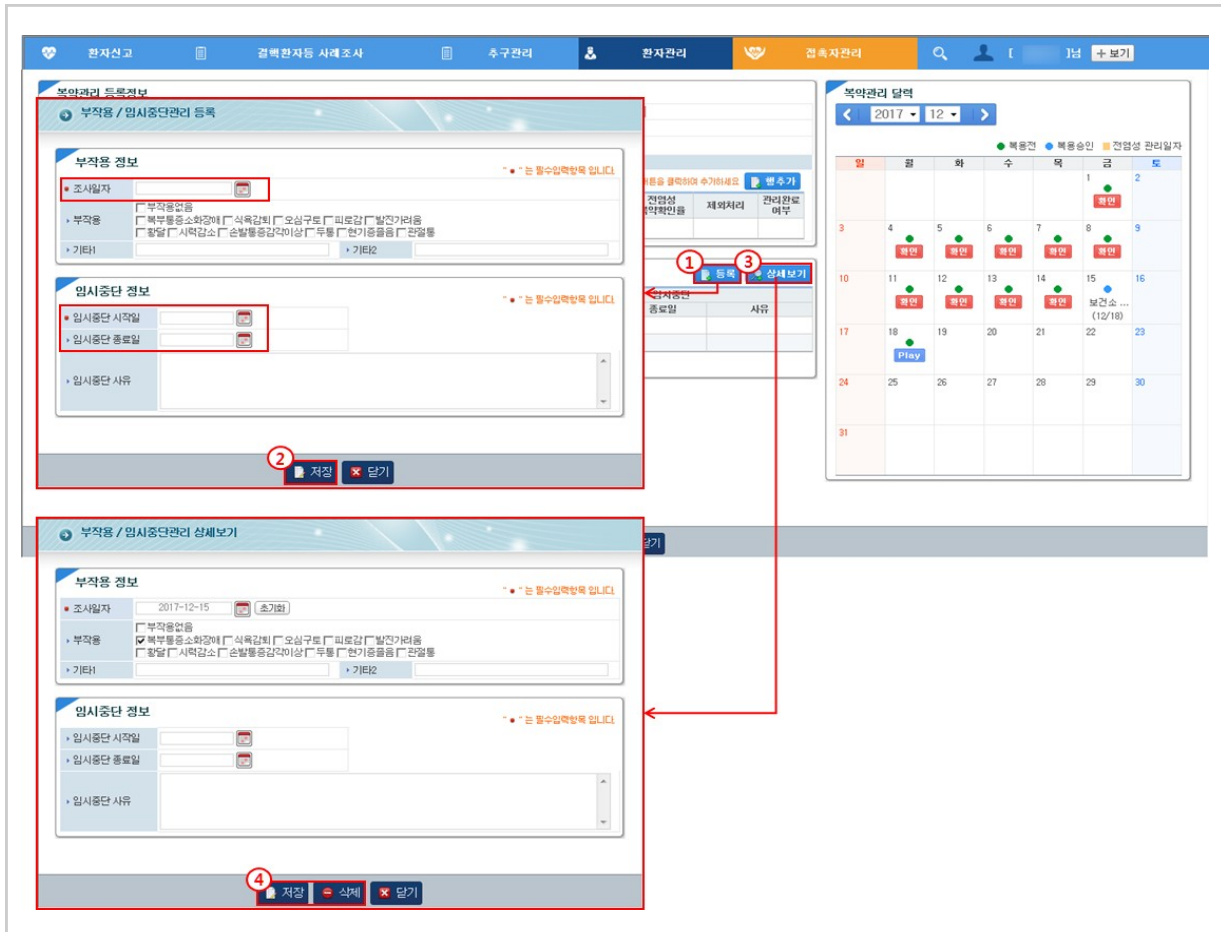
환자신고 | 결핵환자등 사례조사 | 추구관리 | 환자관리 | 접촉자관리 | [ ]님 + 보기

복약관리 등록정보

부작용 / 임시중단관리 등록

부작용 정보

" ● " 는 필수입력항목 입니다.

조사일자

부작용 □부작용없음 □복부통증소화장애 □식욕감퇴 □오심구토 □피로감 □발진가려움 □황달 □시력감소 □손발통증감각이상 □두통 □현기증음음 □관절통

기타1 | 기타2

임시중단 정보

" ● " 는 필수입력항목 입니다.

임시중단 시작일

임시중단 종료일

임시중단 사유

2 저장 닫기

목을 클릭하여 추가하세요 행추가

전염성 소약확인일 | 제외처리 | 관리완료 여부

1 등록 3 상세보기

시중단

종료일 | 사유

복약관리 달력

2017 12

● 복용전 ● 복용승인 ■ 전염성 관리일자

| 일 | 월 | 화 | 수 | 목 | 금 | 토 |
|---|---|---|---|---|---|---|
| | | | | | 1 ● 확인 | 2 |
| 3 | 4 ● 확인 | 5 ● 확인 | 6 ● 확인 | 7 ● 확인 | 8 ● 확인 | 9 |
| 10 | 11 ● 확인 | 12 ● 확인 | 13 ● 확인 | 14 ● 확인 | 15 ● 보건소 ... (12/18) | 16 |
| 17 | 18 ● Play | 19 | 20 | 21 | 22 | 23 |
| 24 | 25 | 26 | 27 | 28 | 29 | 30 |
| 31 | | | | | | |

부작용 / 임시중단관리 상세보기

닫기

부작용 정보

" ● " 는 필수입력항목 입니다.

조사일자 2017-12-15 초기화

부작용 □부작용없음 ☑복부통증소화장애 □식욕감퇴 □오심구토 □피로감 □발진가려움 □황달 □시력감소 □손발통증감각이상 □두통 □현기증음음 □관절통

기타1 | 기타2

임시중단 정보

" ● " 는 필수입력항목 입니다.

임시중단 시작일

임시중단 종료일

임시중단 사유

4 저장 삭제 닫기